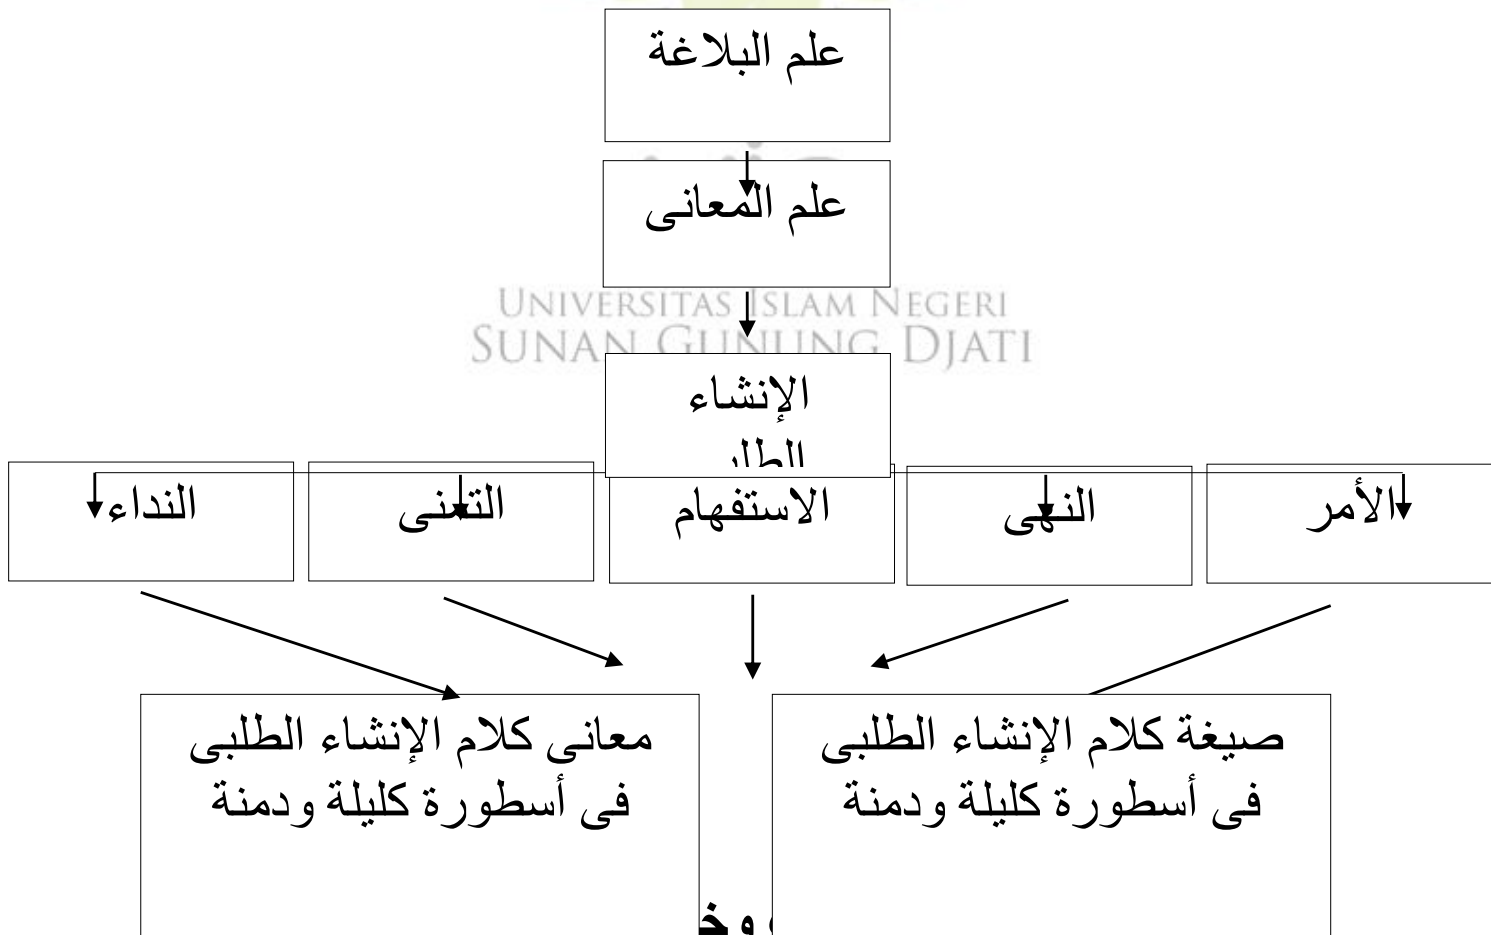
علم البلاغة

علم المعانى

UNIVERSITAS ISLAM NEGERI
SUNAN GUNUNG DJATI

الإنشاء الطلبي

الأمر

النهى

الاستفهام

التمنى

النداء

صيغة كلام الإنشاء الطلبى فى أسطورة كليلة ودمنة

معانى كلام الإنشاء الطلبى فى أسطورة كليلة ودمنة

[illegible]